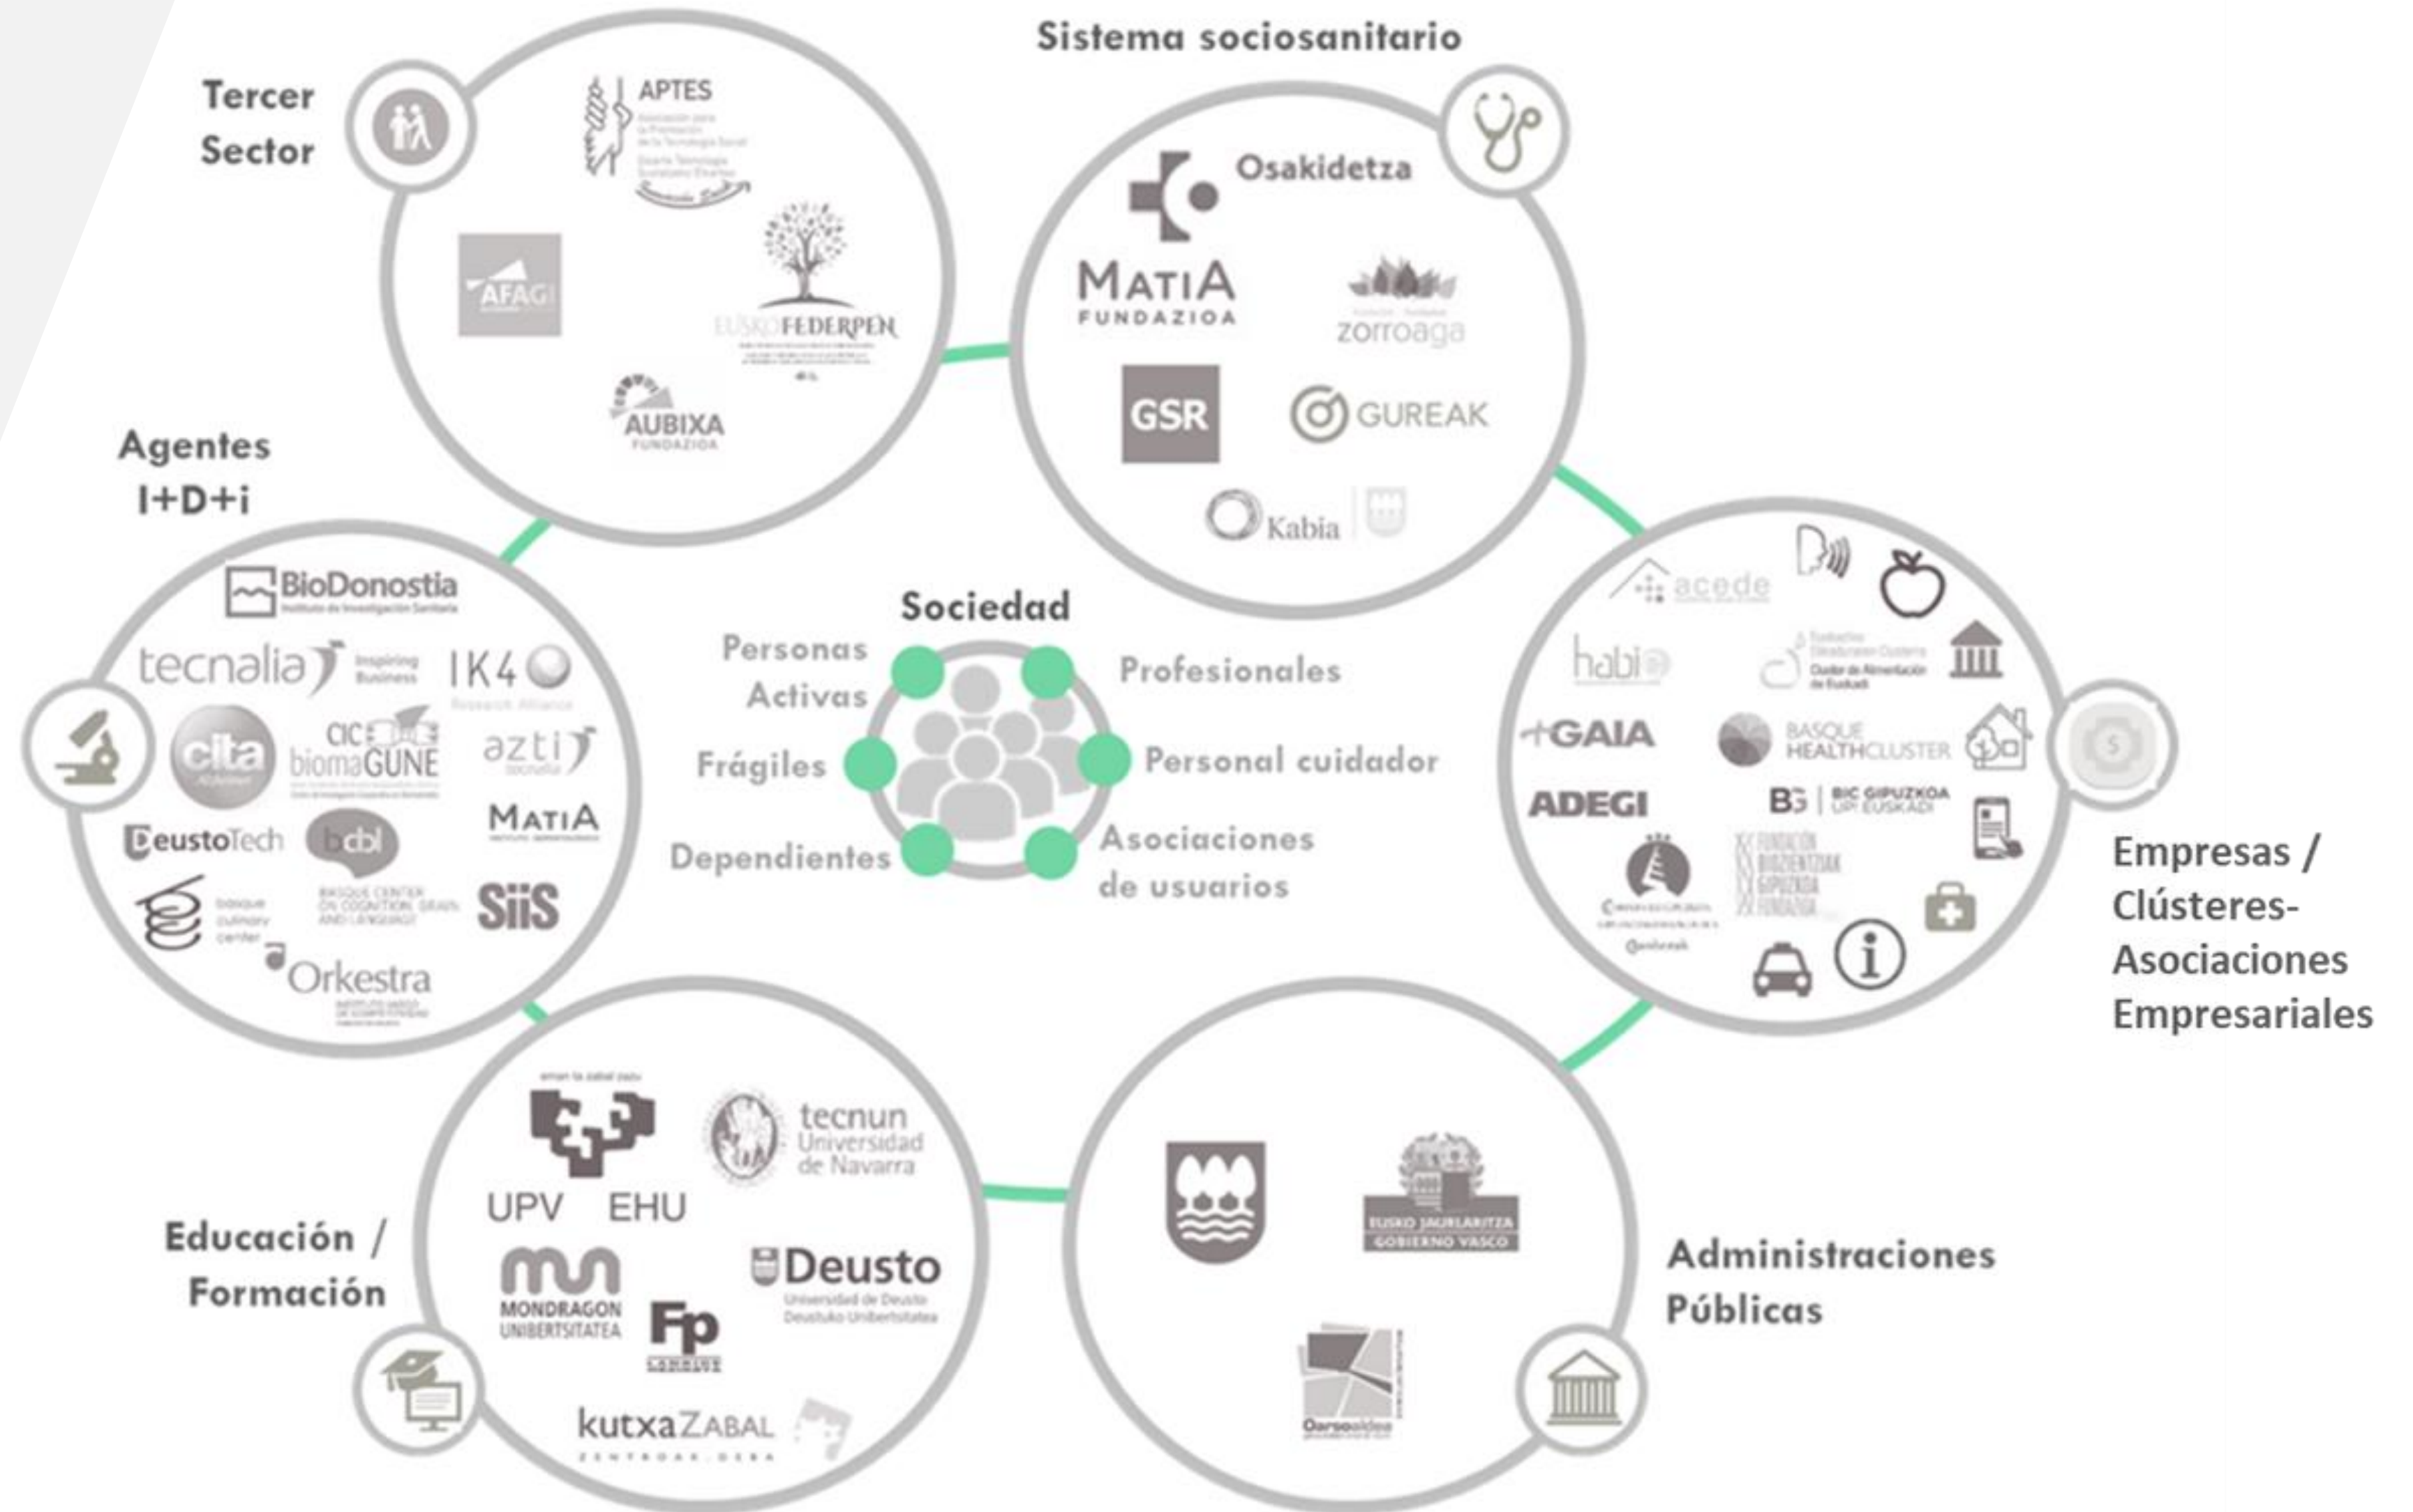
Sistema sociosanitario

Tercer Sector

APTES

AFAGI

EUSKOFEDERPEN

AUBIXA FUNDAZIOA

Osakidetza

MATIA FUNDAZIOA

zorroaga

GSR

GUREAK

Kabia

Agentes I+D+i

BioDonostia

tecnalia Inspiring Business

IK4 Research Alliance

cita alzheimer

CIC biomaGUNE

azti tecnalia

DeustoTech

bcbl

MATIA

SiiS

Orkestra

Sociedad

Personas Activas

Profesionales

Frágiles

Personal cuidador

Dependientes

Asociaciones de usuarios

acede

habi

GAIA

BASQUE HEALTHCLUSTER

ADEGI

BIC GIPUZKOA

Empresas / Clústeres- Asociaciones Empresariales

Educación / Formación

UPV EHU

tecnun Universidad de Navarra

MONDRAGON UNIBERTSITATEA

Fp

Deusto Universidad de Deusto Deustuko Unibertsitatea

kutxaZABAL

EUSKO JAURLARITZA GOBIERNO VASCO

Oarsoaldea

Administraciones Públicas